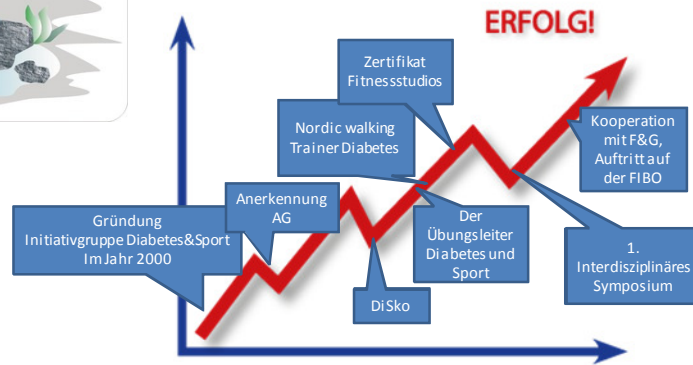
ERFOLG!

Zertifikat Fitnessstudios

Nordic walking Trainer Diabetes

Kooperation mit F&G, Auftritt auf der FIBO

Anerkennung AG

Gründung Initiativgruppe Diabetes&Sport Im Jahr 2000

Der Übungsleiter Diabetes und Sport

1. Interdisziplinäres Symposium

DiSko